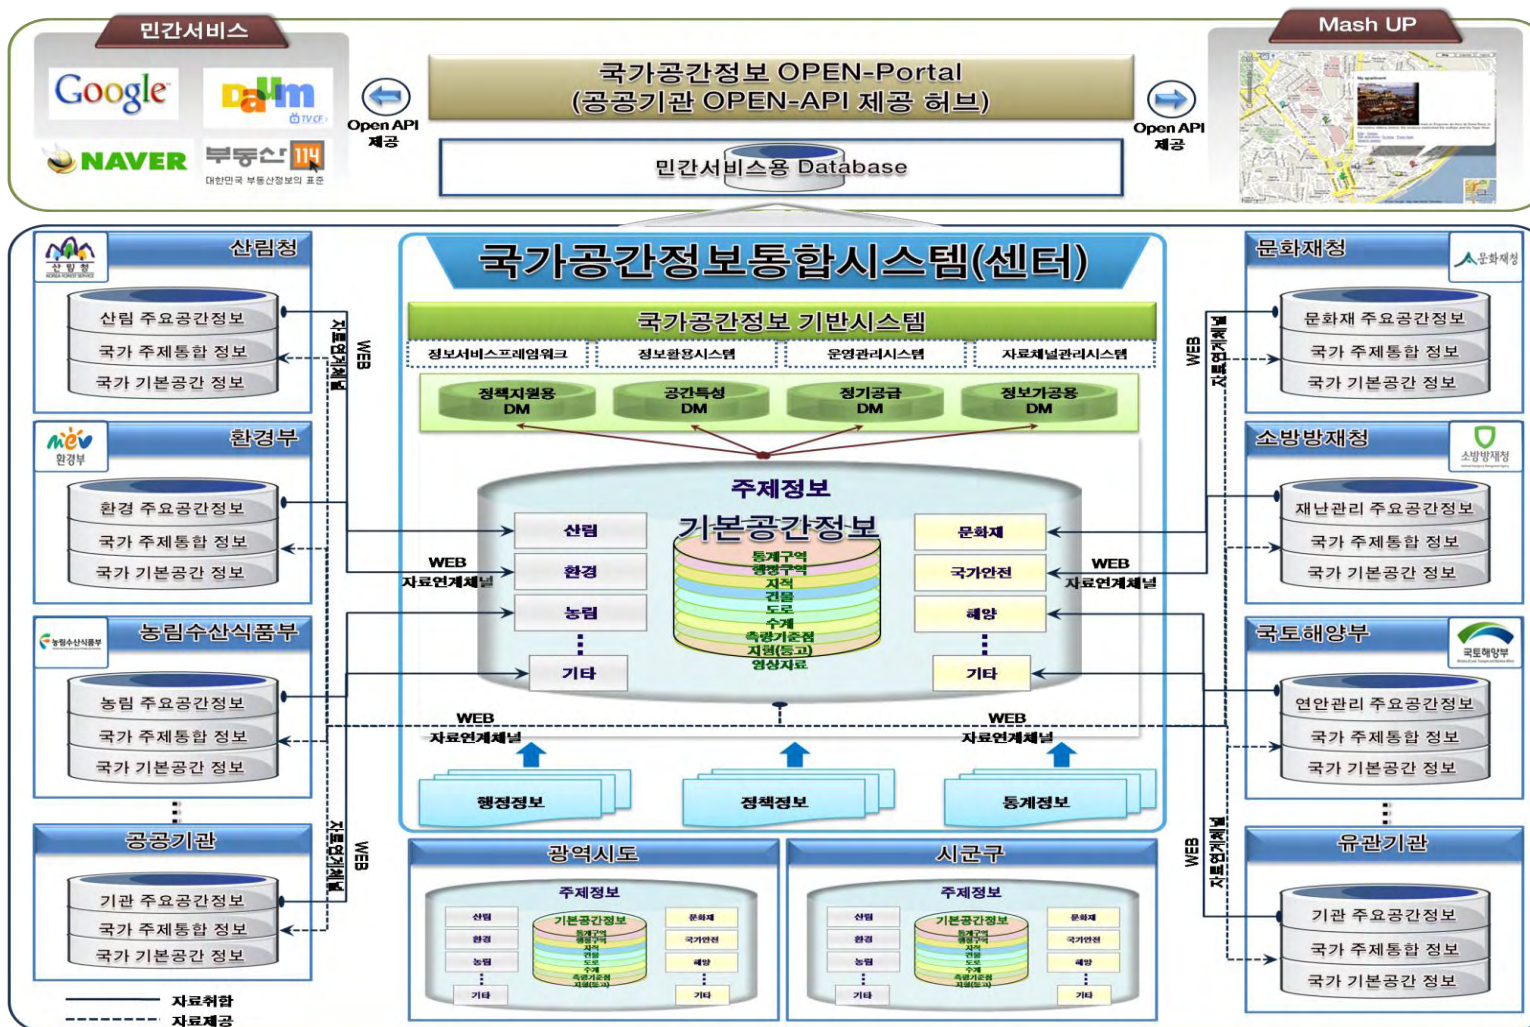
민간서비스

Google

Daum

NAVER

부동산114
대한민국 부동산정보의 표준

Open API 제공

국가공간정보 OPEN-Portal
(공공기관 OPEN-API 제공 허브)

민간서비스용 Database

Open API 제공

Mash UP

산림청
산림청
산림 주요공간정보
국가 주제통합 정보
국가 기본공간 정보

환경부
환경부
환경 주요공간정보
국가 주제통합 정보
국가 기본공간 정보

농림수산식품부
농림수산식품부
농림 주요공간정보
국가 주제통합 정보
국가 기본공간 정보

공공기관
기관 주요공간정보
국가 주제통합 정보
국가 기본공간 정보

WEB
자료연계채널

WEB
자료연계채널

국가공간정보통합시스템(센터)

국가공간정보 기반시스템
정보서비스프레임워크
정보활용시스템
운영관리시스템
자료채널관리시스템

정책지원용 DM
공간특성 DM
정기공급 DM
정보가공용 DM

주제정보
기본공간정보
통계구역
행정구역
지적
건물
도로
수계
측량기준점
지형(등고)
영상자료

산림
환경
농림
기타
문화재
국가안전
해양
기타

WEB
자료연계채널

WEB
자료연계채널

WEB
자료연계채널

WEB
자료연계채널

행정정보
정책정보
통계정보

광역시도
주제정보
산림
환경
농림
기타
기본공간정보
통계구역
행정구역
지적
건물
도로
수계
측량기준점
지형(등고)
문화재
국가안전
해양
기타

시군구
주제정보
산림
환경
농림
기타
기본공간정보
통계구역
행정구역
지적
건물
도로
수계
측량기준점
지형(등고)
문화재
국가안전
해양
기타

문화재청
문화재청
문화재 주요공간정보
국가 주제통합 정보
국가 기본공간 정보

소방방재청
소방방재청
재난관리 주요공간정보
국가 주제통합 정보
국가 기본공간 정보

국토해양부
국토해양부
연안관리 주요공간정보
국가 주제통합 정보
국가 기본공간 정보

유관기관
기관 주요공간정보
국가 주제통합 정보
국가 기본공간 정보

WEB
자료연계채널

WEB
자료연계채널

자료취합
자료제공